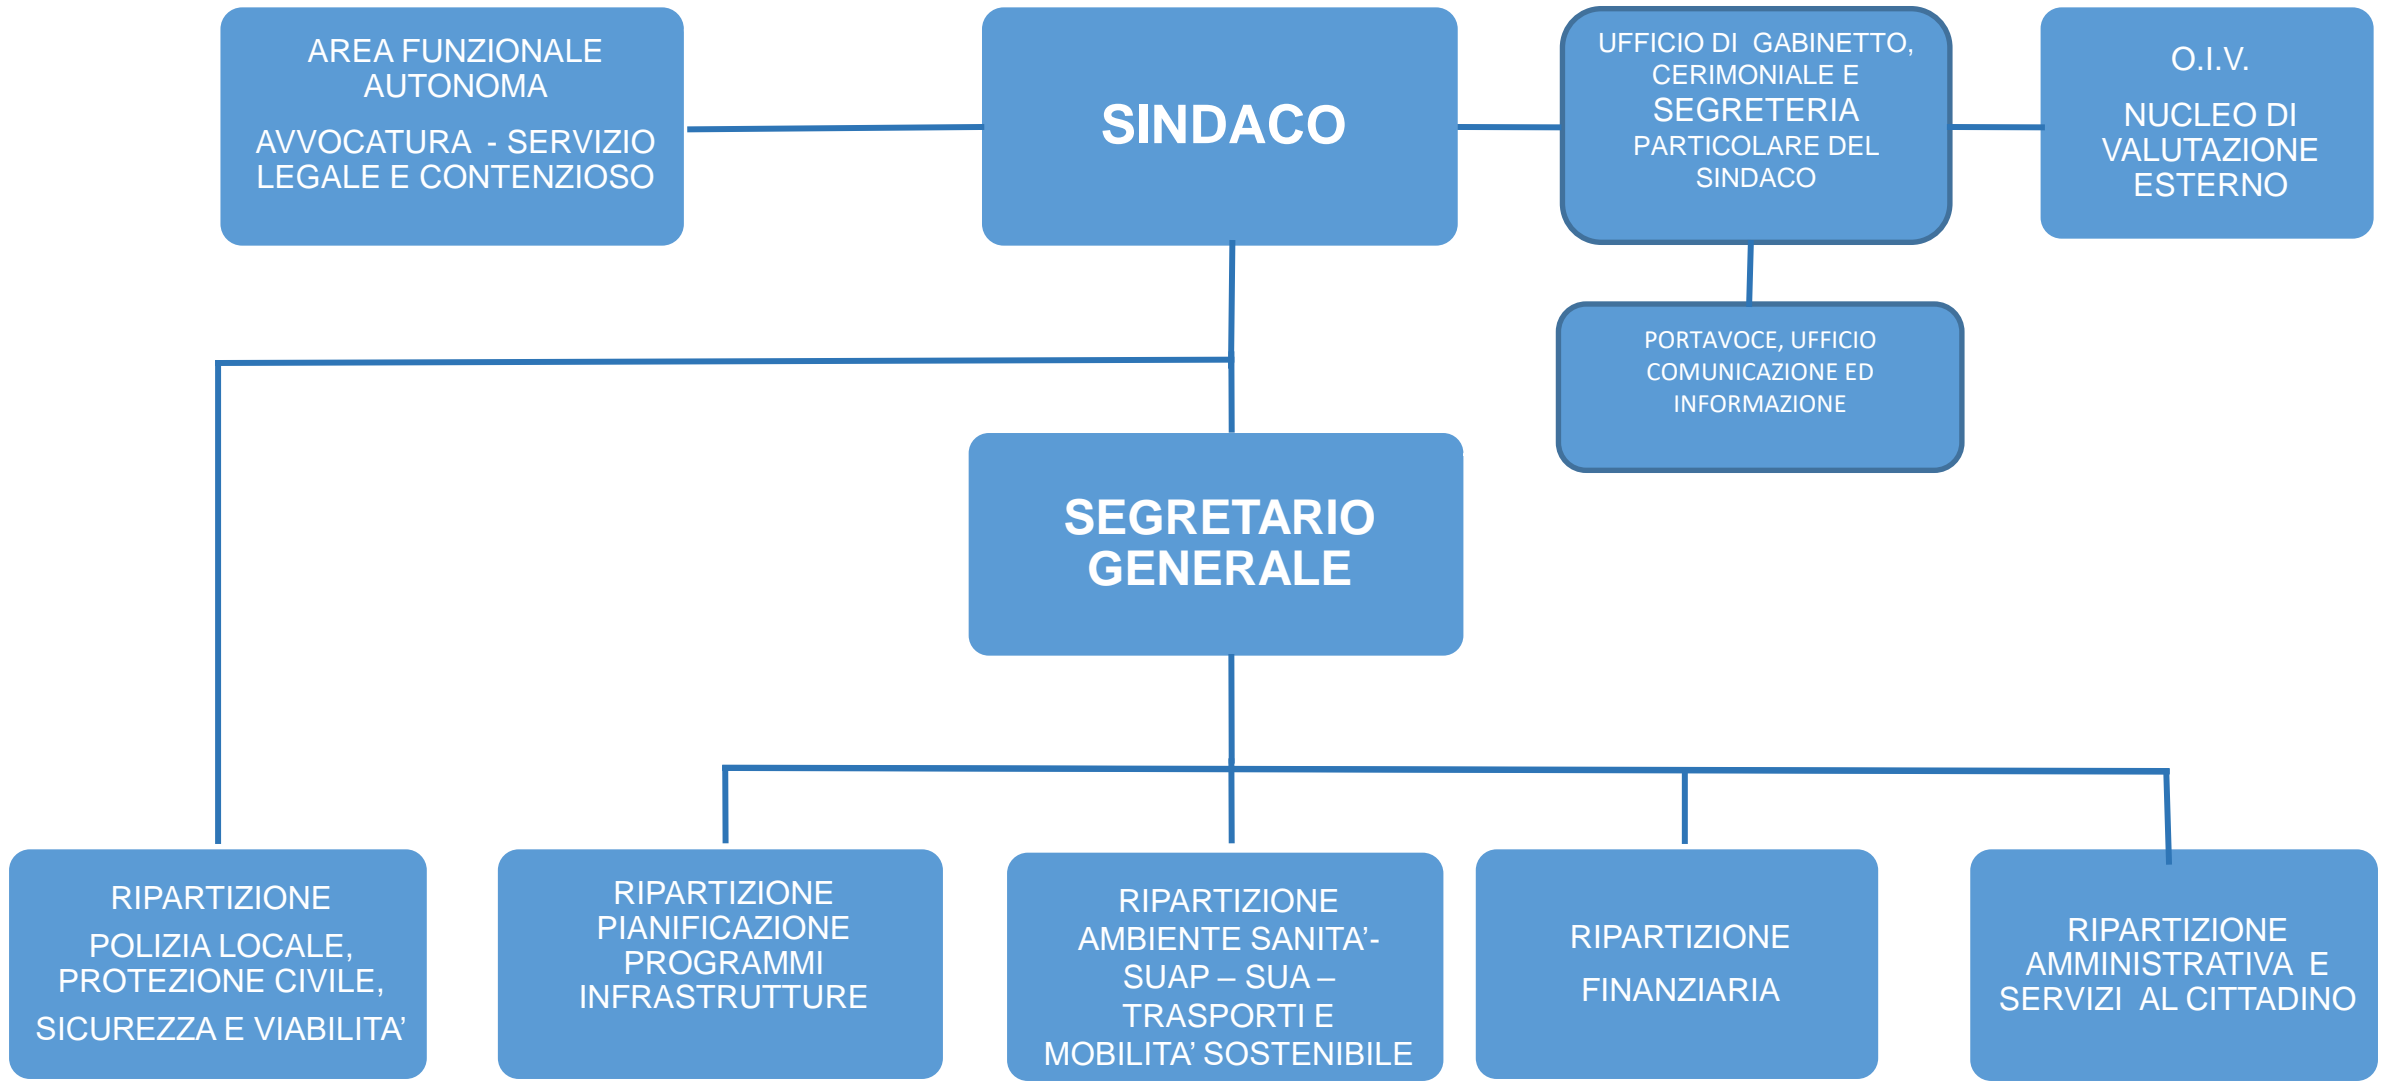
AREA FUNZIONALE AUTONOMA

AVVOCATURA - SERVIZIO LEGALE E CONTENZIOSO

SINDACO

UFFICIO DI GABINETTO, CERIMONIALE E SEGRETERIA PARTICOLARE DEL SINDACO

O.I.V.

NUCLEO DI VALUTAZIONE ESTERNO

PORTAVOCE, UFFICIO COMUNICAZIONE ED INFORMAZIONE

SEGRETARIO GENERALE

RIPARTIZIONE

POLIZIA LOCALE, PROTEZIONE CIVILE,

SICUREZZA E VIABILITA'

RIPARTIZIONE PIANIFICAZIONE PROGRAMMI INFRASTRUTTURE

RIPARTIZIONE AMBIENTE SANITA'- SUAP – SUA – TRASPORTI E MOBILITA' SOSTENIBILE

RIPARTIZIONE

FINANZIARIA

RIPARTIZIONE AMMINISTRATIVA E SERVIZI AL CITTADINO